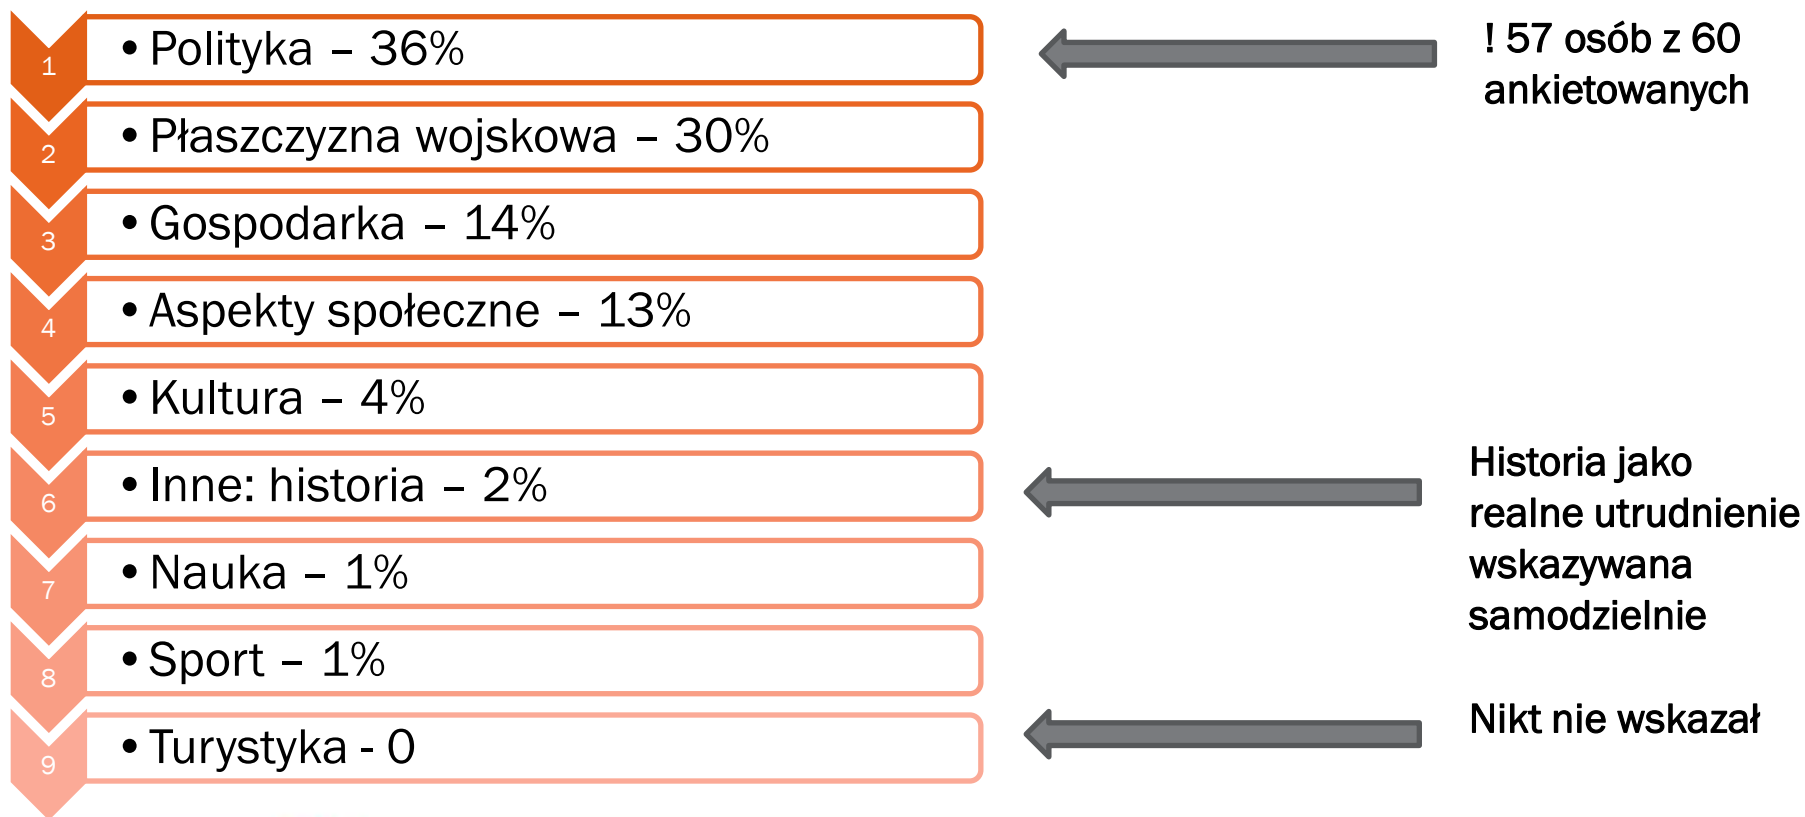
1
• Polityka – 36%

2
• Płaszczyzna wojskowa – 30%

3
• Gospodarka – 14%

4
• Aspekty społeczne – 13%

5
• Kultura – 4%

6
• Inne: historia – 2%

7
• Nauka – 1%

8
• Sport – 1%

9
• Turystyka - 0

! 57 osób z 60 ankietowanych

Historia jako realne utrudnienie wskazywana samodzielnie

Nikt nie wskazał